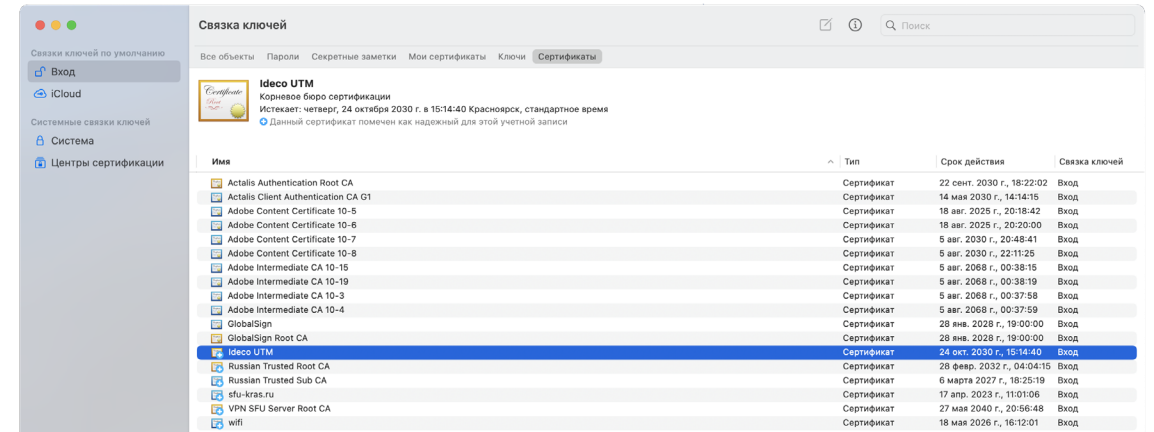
Связка ключей

Поиск

Связки ключей по умолчанию
Вход
iCloud
Системные связки ключей
Система
Центры сертификации

Все объекты | Пароли | Секретные заметки | Мои сертификаты | Ключи | Сертификаты

Certificate Root

Ideco UTM
Корневое бюро сертификации
Истекает: четверг, 24 октября 2030 г. в 15:14:40 Красноярск, стандартное время
Данный сертификат помечен как надежный для этой учетной записи

| Имя | Тип | Срок действия | Связка ключей |
|---|---|---|---|
| Actalis Authentication Root CA | Сертификат | 22 сент. 2030 г., 18:22:02 | Вход |
| Actalis Client Authentication CA G1 | Сертификат | 14 мая 2030 г., 14:14:15 | Вход |
| Adobe Content Certificate 10-5 | Сертификат | 18 авг. 2025 г., 20:18:42 | Вход |
| Adobe Content Certificate 10-6 | Сертификат | 18 авг. 2025 г., 20:20:00 | Вход |
| Adobe Content Certificate 10-7 | Сертификат | 5 авг. 2030 г., 20:48:41 | Вход |
| Adobe Content Certificate 10-8 | Сертификат | 5 авг. 2030 г., 22:11:25 | Вход |
| Adobe Intermediate CA 10-15 | Сертификат | 5 авг. 2068 г., 00:38:15 | Вход |
| Adobe Intermediate CA 10-19 | Сертификат | 5 авг. 2068 г., 00:38:19 | Вход |
| Adobe Intermediate CA 10-3 | Сертификат | 5 авг. 2068 г., 00:37:58 | Вход |
| Adobe Intermediate CA 10-4 | Сертификат | 5 авг. 2068 г., 00:37:59 | Вход |
| GlobalSign | Сертификат | 28 янв. 2028 г., 19:00:00 | Вход |
| GlobalSign Root CA | Сертификат | 28 янв. 2028 г., 19:00:00 | Вход |
| Ideco UTM | Сертификат | 24 окт. 2030 г., 15:14:40 | Вход |
| Russian Trusted Root CA | Сертификат | 28 февр. 2032 г., 04:04:15 | Вход |
| Russian Trusted Sub CA | Сертификат | 6 марта 2027 г., 18:25:19 | Вход |
| sfu-kras.ru | Сертификат | 17 апр. 2023 г., 11:01:06 | Вход |
| VPN SFU Server Root CA | Сертификат | 27 мая 2040 г., 20:56:48 | Вход |
| wifi | Сертификат | 18 мая 2026 г., 16:12:01 | Вход |